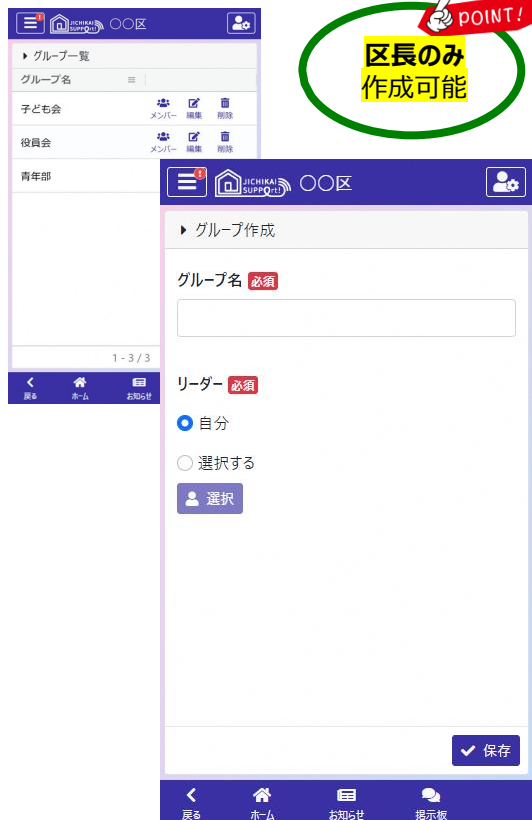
JICHIKAI SUPPORT! ○○区

グループ一覧

グループ名

子ども会 メンバー 編集 削除

役員会 メンバー 編集 削除

青年部

1 - 3 / 3

戻る ホーム お知らせ

POINT!

区長のみ
作成可能

JICHIKAI SUPPORT! ○○区

グループ作成

グループ名 必須

リーダー 必須

自分

選択する

選択

保存

戻る ホーム お知らせ 掲示板